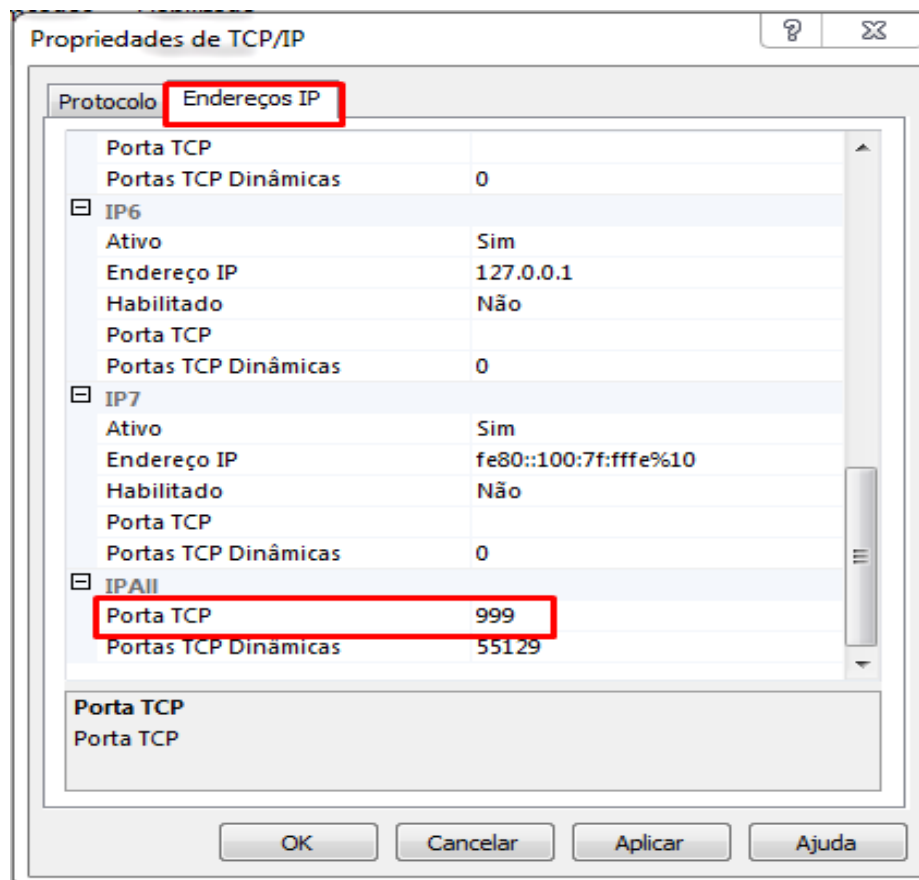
Propriedades de TCP/IP

?

Protocolo | Endereços IP

| | |
|---|---|
| Porta TCP | |
| Portas TCP Dinâmicas | 0 |
| ⊟ IP6 | |
| Ativo | Sim |
| Endereço IP | 127.0.0.1 |
| Habilitado | Não |
| Porta TCP | |
| Portas TCP Dinâmicas | 0 |
| ⊟ IP7 | |
| Ativo | Sim |
| Endereço IP | fe80::100:7f:fffe%10 |
| Habilitado | Não |
| Porta TCP | |
| Portas TCP Dinâmicas | 0 |
| ⊟ IPAll | |
| Porta TCP | 999 |
| Portas TCP Dinâmicas | 55129 |

Porta TCP
Porta TCP

OK | Cancelar | Aplicar | Ajuda